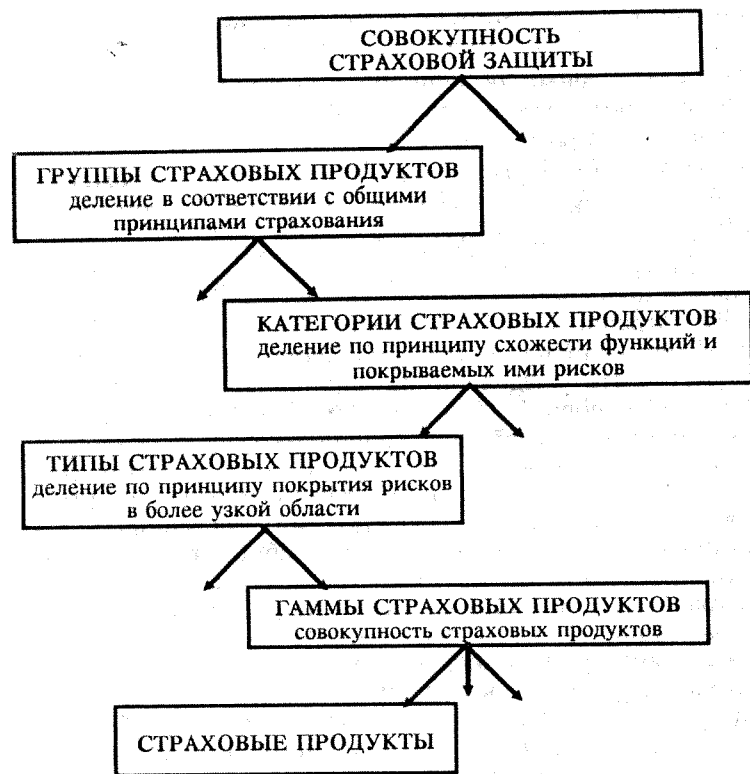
СОВОКУПНОСТЬ СТРАХОВОЙ ЗАЩИТЫ

ГРУППЫ СТРАХОВЫХ ПРОДУКТОВ
деление в соответствии с общими принципами страхования

КАТЕГОРИИ СТРАХОВЫХ ПРОДУКТОВ
деление по принципу схожести функций и покрываемых ими рисков

ТИПЫ СТРАХОВЫХ ПРОДУКТОВ
деление по принципу покрытия рисков в более узкой области

ГАММЫ СТРАХОВЫХ ПРОДУКТОВ
совокупность страховых продуктов

СТРАХОВЫЕ ПРОДУКТЫ